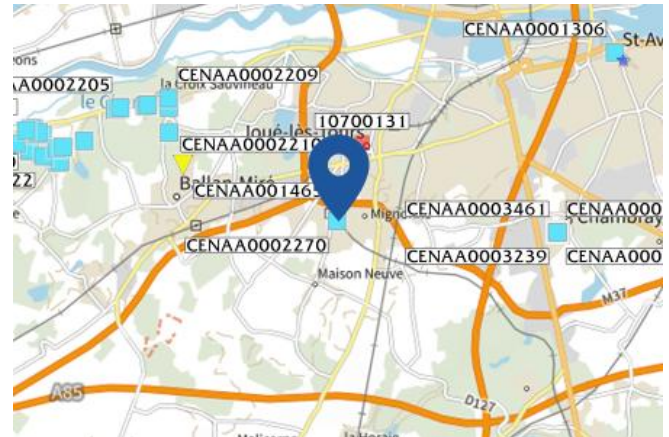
CENAA0001306
St-Av
ons
AA0002205
CENAA0002209
la Croix Sauvineau
le C
10700131
Joué-lès-Tours
CENAA000221
22
Ballan-Miré
CENAA001465
Migné
CENAA0003461
CENAA000
Chambray
CENAA0002270
CENAA0003239
CENAA000
Maison Neuve
M37
A85
D127